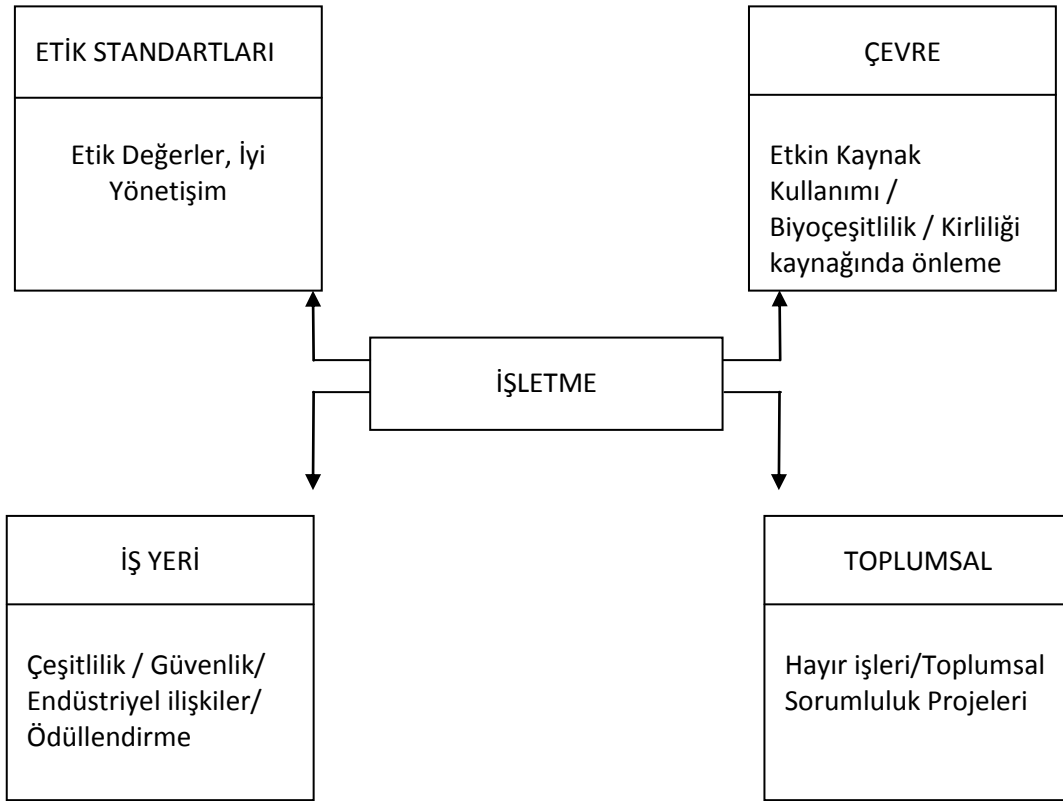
ETİK STANDARTLARI

Etik Değerler, İyi Yönetişim

ÇEVRE

Etkin Kaynak Kullanımı / Biyoçeşitlilik / Kirliliği kaynağında önleme

İŞLETME

İŞ YERİ

Çeşitlilik / Güvenlik/ Endüstriyel ilişkiler/ Ödüllendirme

TOPLUMSAL

Hayır işleri/Toplumsal Sorumluluk Projeleri